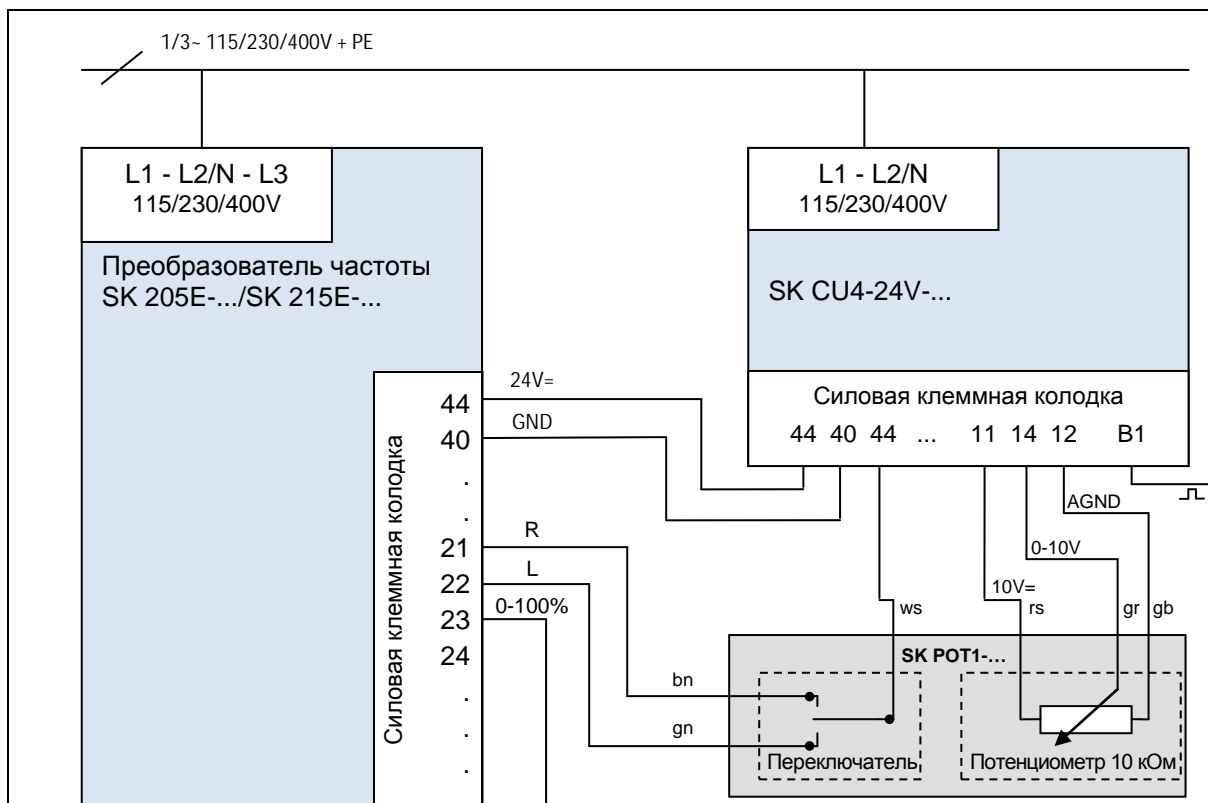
1/3~ 115/230/400V + PE

L1 - L2/N - L3
115/230/400V

Преобразователь частоты
SK 205E-.../SK 215E-...

L1 - L2/N
115/230/400V

SK CU4-24V-...

Силовая клеммная колодка
44 40 44 ... 11 14 12 B1

Силовая клеммная колодка

44
40
.
.
21
22
23
24
.
.
.

24V=
GND
R
L
0-100%

AGND
0-10V
10V=
ws
rs
gr
gb

SK POT1-...
bn
gn
Переключатель
Потенциометр 10 кОм